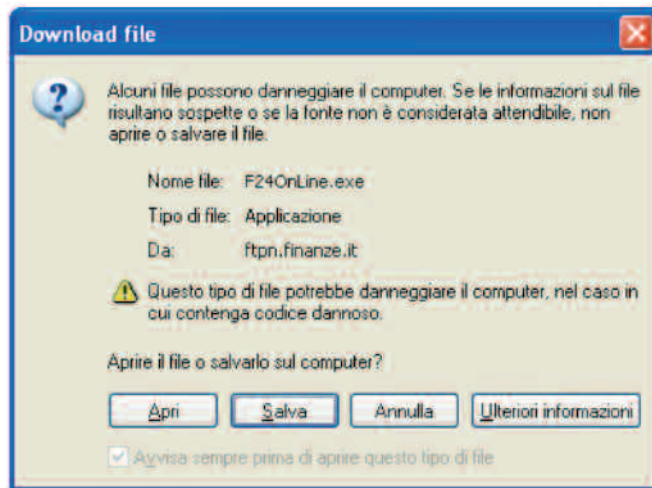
Download file

Alcuni file possono danneggiare il computer. Se le informazioni sul file risultano sospette o se la fonte non è considerata attendibile, non aprire o salvare il file.

Nome file: F24OnLine.exe

Tipo di file: Applicazione

Da: ftpn.finanze.it

Questo tipo di file potrebbe danneggiare il computer, nel caso in cui contenga codice dannoso.

Aprire il file o salvarlo sul computer?

Apri Salva Annulla Ulteriori informazioni

Avvisa sempre prima di aprire questo tipo di file